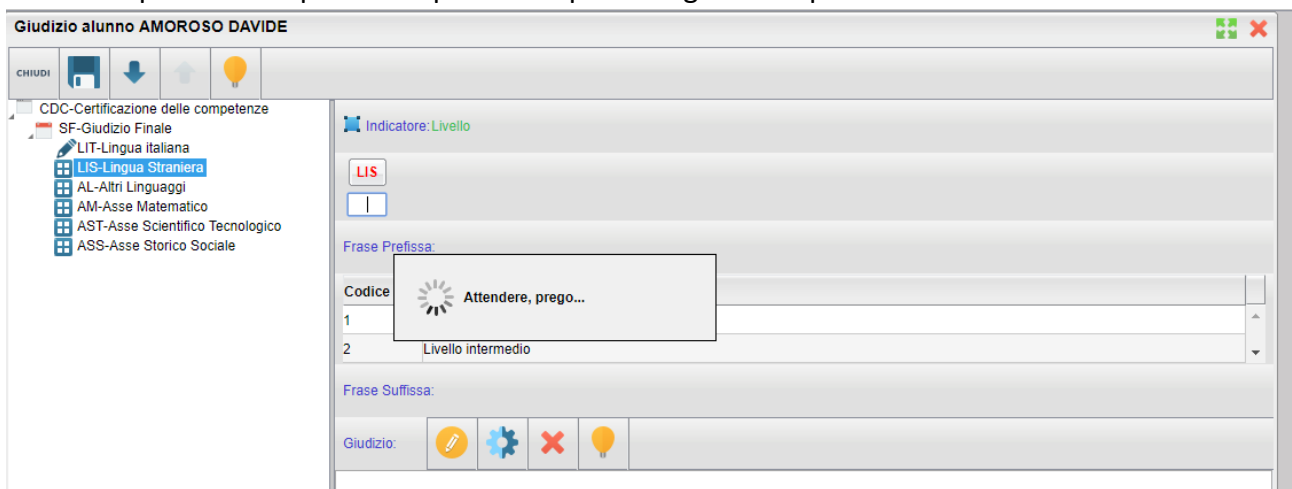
Giudizio alunno AMOROSO DAVIDE

CHIUDI

CDC-Certificazione delle competenze
SF-Giudizio Finale
LIT-Lingua italiana
LIS-Lingua Straniera
AL-Altri Linguaggi
AM-Asse Matematico
AST-Asse Scientifico Tecnologico
ASS-Asse Storico Sociale

Indicatore: Livello

LIS

Frase Prefissa:

Attendere, prego...

| Codice | |
|---|---|
| 1 | |
| 2 | Livello intermedio |

Frase Suffissa:

Giudizio: